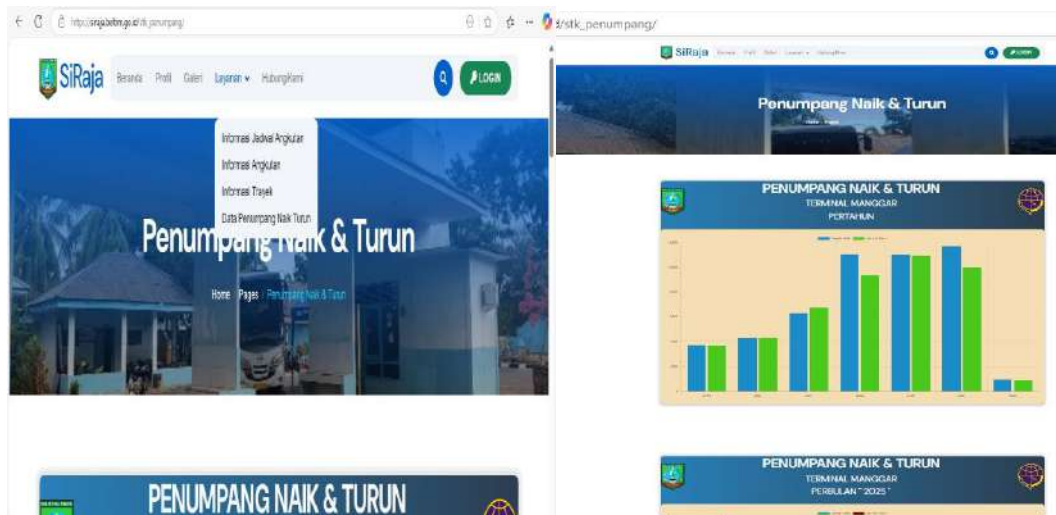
https://sirajabelim.go.id/stk_penumpang/

SiRaja Beranda Profil Galeri Layanan HubungiKami LOGIN

Informasi Jadwal Angkutan
Informasi Angkutan
Informasi Trayek
Data Penumpang Naik Turun

Penumpang Naik & Turun

Home / Pages / Penumpang Naik & Turun

PENUMPANG NAIK & TURUN

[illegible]/stk_penumpang/

SiRaja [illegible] LOGIN

Penumpang Naik & Turun

PENUMPANG NAIK & TURUN
TERMINAL MANGGAR
PERTAHUN

PENUMPANG NAIK & TURUN
TERMINAL MANGGAR
PERBULAN " 2025 "